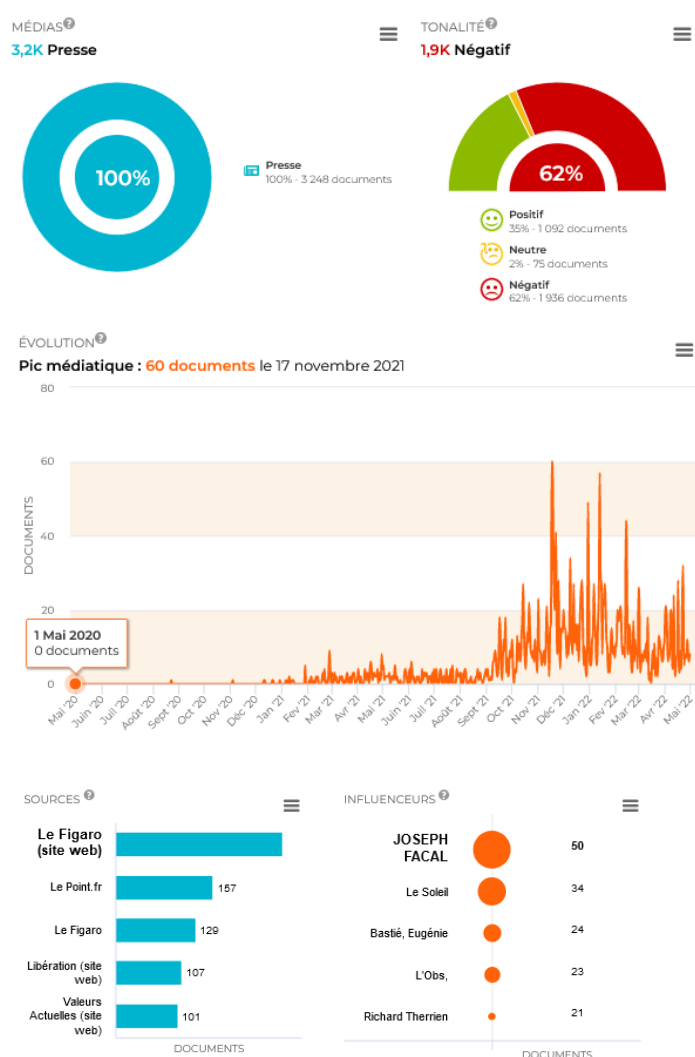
MÉDIAS ?
3,2K Presse

100%

Presse
100% - 3 248 documents

TONALITÉ ?
1,9K Négatif

62%

Positif
35% - 1 092 documents

Neutre
2% - 75 documents

Négatif
62% - 1 936 documents

ÉVOLUTION ?
Pic médiatique : 60 documents le 17 novembre 2021

80
60
40
20
0
DOCUMENTS

1 Mai 2020
0 documents

Mai '20, Juin '20, Juil '20, Août '20, Sept '20, Oct '20, Nov '20, Déc '20, Jan '21, Fév '21, Mar '21, Avr '21, Mai '21, Juin '21, Juil '21, Août '21, Sept '21, Oct '21, Nov '21, Déc '21, Jan '22, Fév '22, Mar '22, Avr '22, Mai '22

SOURCES ?

| Source | Documents |
|---|---|
| Le Figaro (site web) | |
| Le Point.fr | 157 |
| Le Figaro | 129 |
| Libération (site web) | 107 |
| Valeurs Actuelles (site web) | 101 |

DOCUMENTS

INFLUENCEURS ?

| Influenceur | Documents |
|---|---|
| JOSEPH FACAL | 50 |
| Le Soleil | 34 |
| Bastié, Eugénie | 24 |
| L'Obs, | 23 |
| Richard Therrien | 21 |

DOCUMENTS